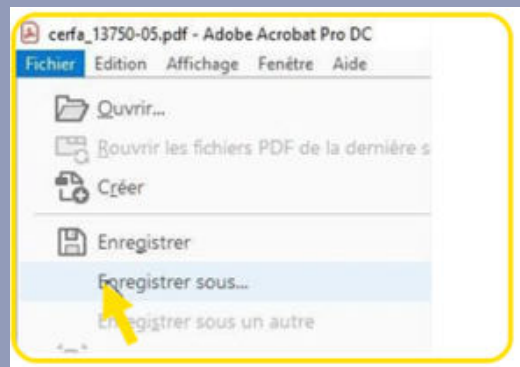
cerfa_13750-05.pdf - Adobe Acrobat Pro DC

Fichier Edition Affichage Fenêtre Aide

Ouvrir...

Rouvrir les fichiers PDF de la dernière s

Créer

Enregistrer

Enregistrer sous...

Enregistrer sous un autre